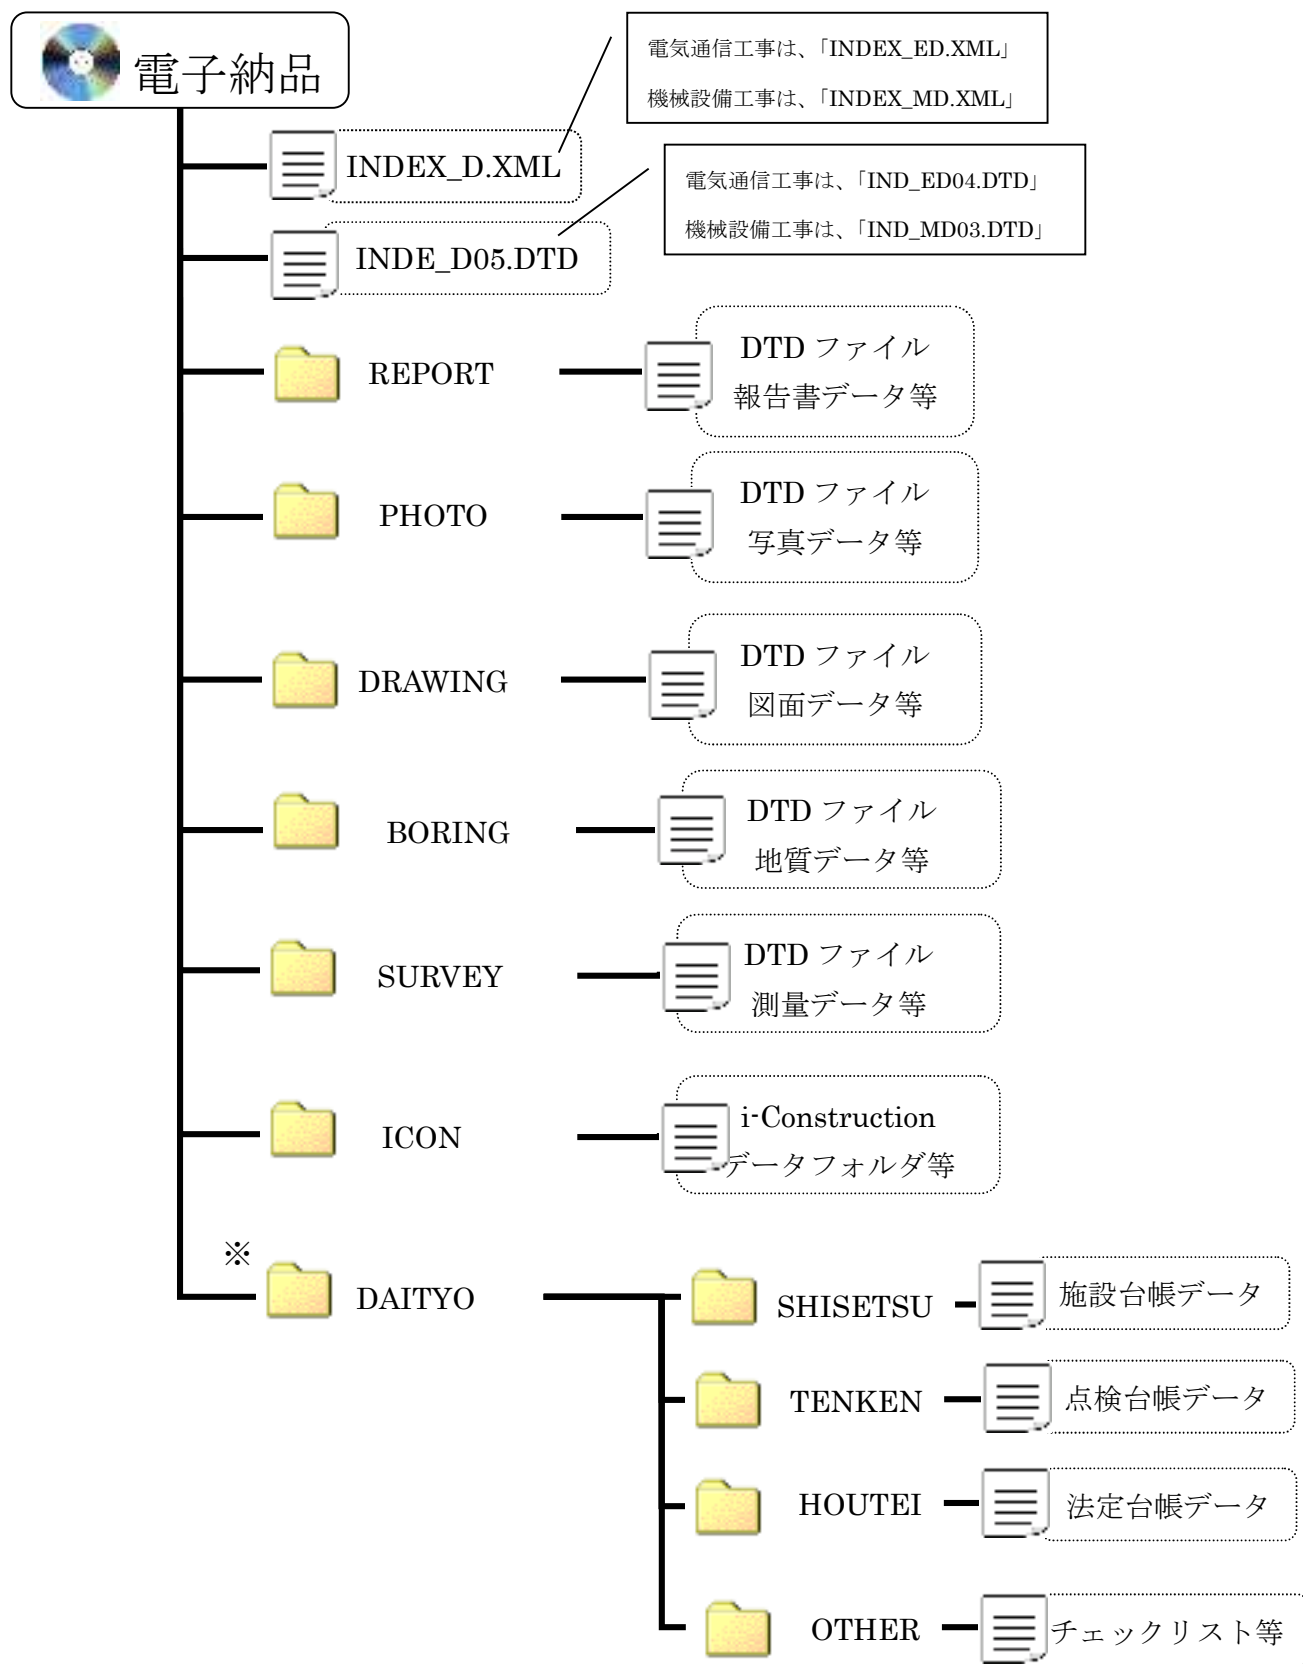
電子納品

電気通信工事は、「INDEX_ED.XML」
機械設備工事は、「INDEX_MD.XML」

INDEX_D.XML

電気通信工事は、「IND_ED04.DTD」
機械設備工事は、「IND_MD03.DTD」

INDE_D05.DTD

REPORT
DTD ファイル
報告書データ等

PHOTO
DTD ファイル
写真データ等

DRAWING
DTD ファイル
図面データ等

BORING
DTD ファイル
地質データ等

SURVEY
DTD ファイル
測量データ等

ICON
i-Construction
データフォルダ等

※
DAITYO

SHISETSU
施設台帳データ

TENKEN
点検台帳データ

HOUTEI
法定台帳データ

OTHER
チェックリスト等